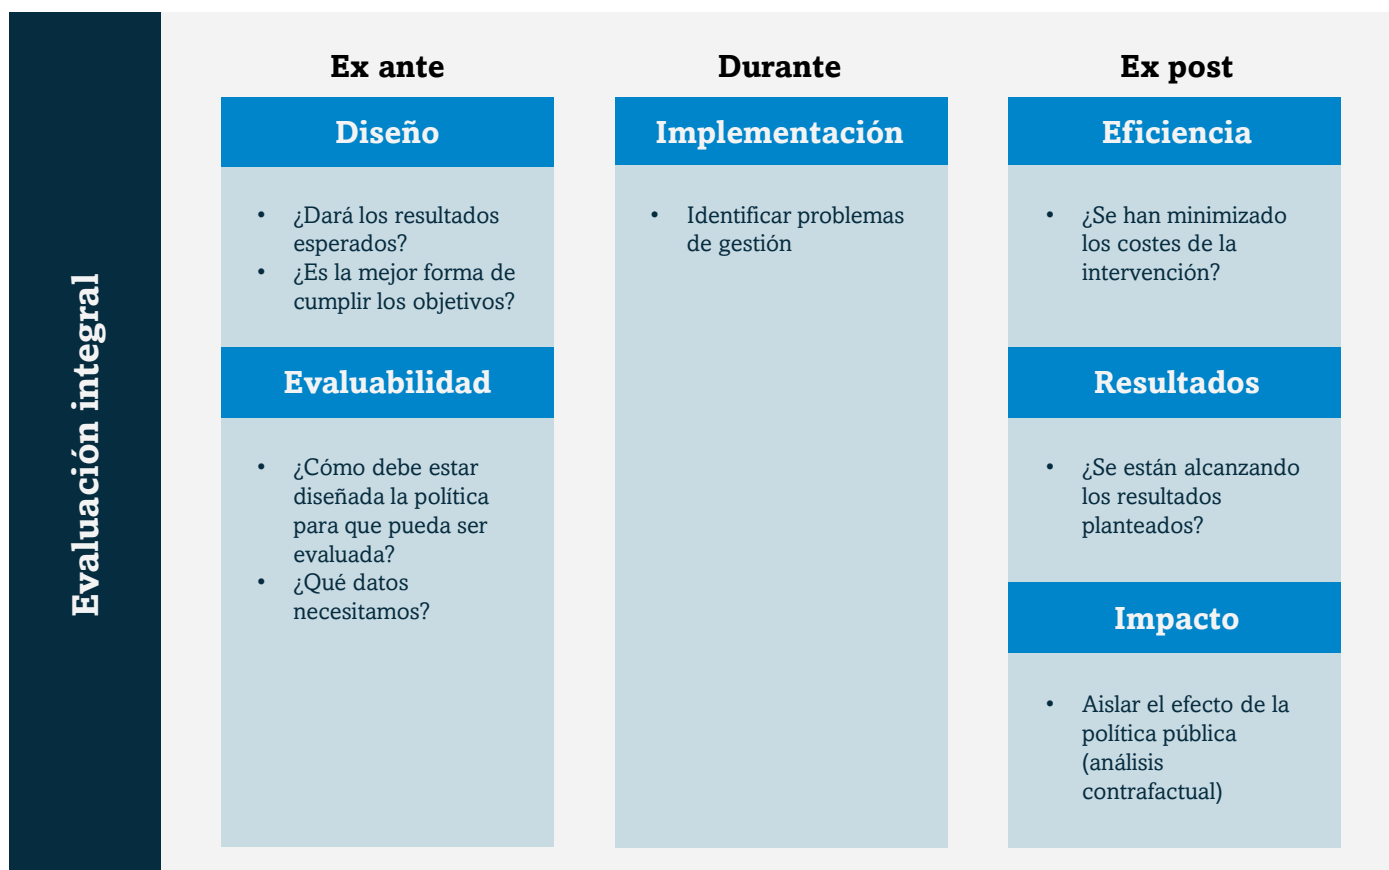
Evaluación integral

Ex ante

Diseño

- ¿Dará los resultados esperados?
- ¿Es la mejor forma de cumplir los objetivos?

Evaluabilidad

- ¿Cómo debe estar diseñada la política para que pueda ser evaluada?
- ¿Qué datos necesitamos?

Durante

Implementación

- Identificar problemas de gestión

Ex post

Eficiencia

- ¿Se han minimizado los costes de la intervención?

Resultados

- ¿Se están alcanzando los resultados planteados?

Impacto

- Aislar el efecto de la política pública (análisis contrafactual)